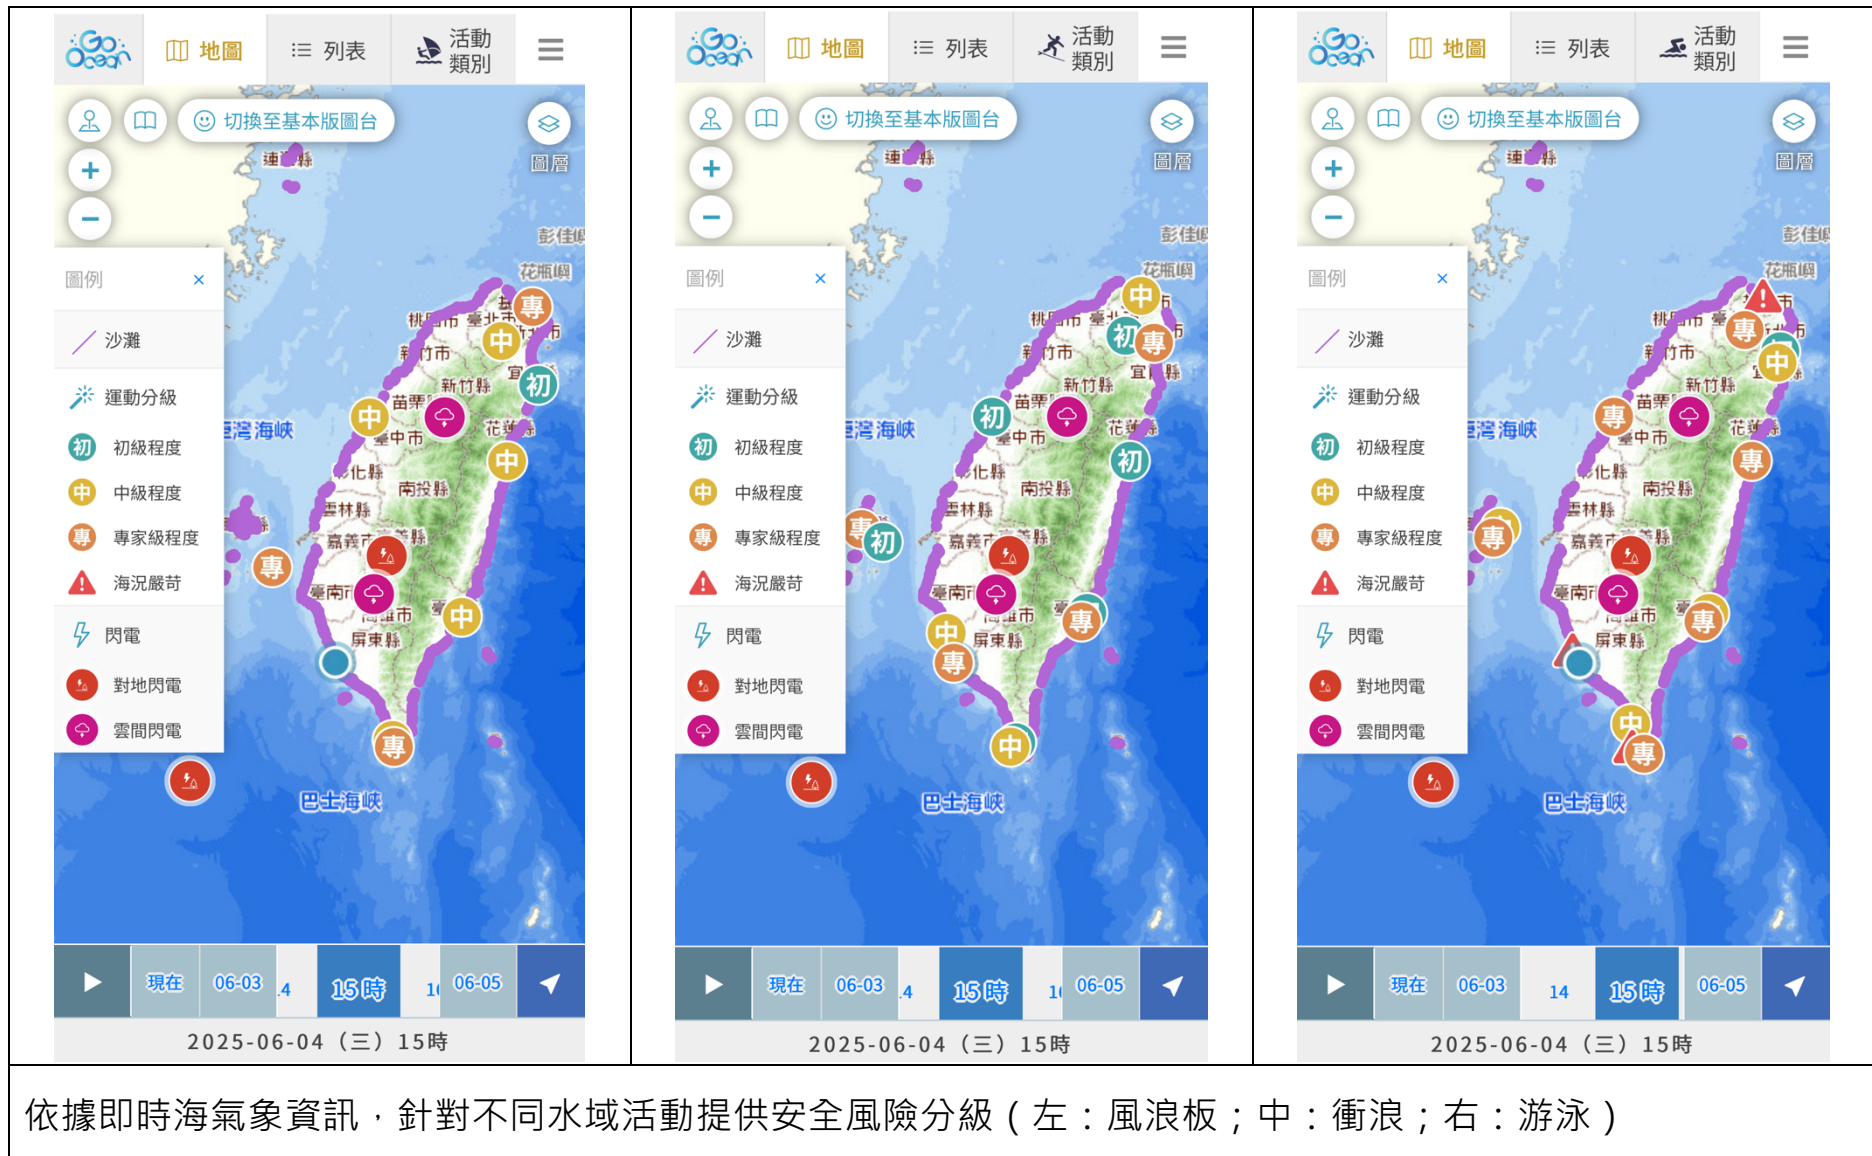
GoOcean 地圖 列表 活動類別

切換至基本版圖台

圖層

圖例 ×

沙灘

運動分級

初 初級程度

中 中級程度

專 專家級程度

海況嚴苛

閃電

對地閃電

雲間閃電

連江縣 彭佳嶼 花瓶嶼 桃園市 臺北市 新竹市 新竹縣 宜蘭縣 苗栗縣 臺中市 花蓮縣 彰化縣 南投縣 雲林縣 嘉義市 嘉義縣 臺南市 高雄市 屏東縣 臺灣海峽 巴士海峽

現在 06-03 14 15時 06-05

2025-06-04（三）15時

GoOcean 地圖 列表 活動類別

切換至基本版圖台

圖層

圖例 ×

沙灘

運動分級

初 初級程度

中 中級程度

專 專家級程度

海況嚴苛

閃電

對地閃電

雲間閃電

現在 06-03 14 15時 06-05

2025-06-04（三）15時

GoOcean 地圖 列表 活動類別

切換至基本版圖台

圖層

圖例 ×

沙灘

運動分級

初 初級程度

中 中級程度

專 專家級程度

海況嚴苛

閃電

對地閃電

雲間閃電

現在 06-03 14 15時 06-05

2025-06-04（三）15時

依據即時海氣象資訊，針對不同水域活動提供安全風險分級（左：風浪板；中：衝浪；右：游泳）